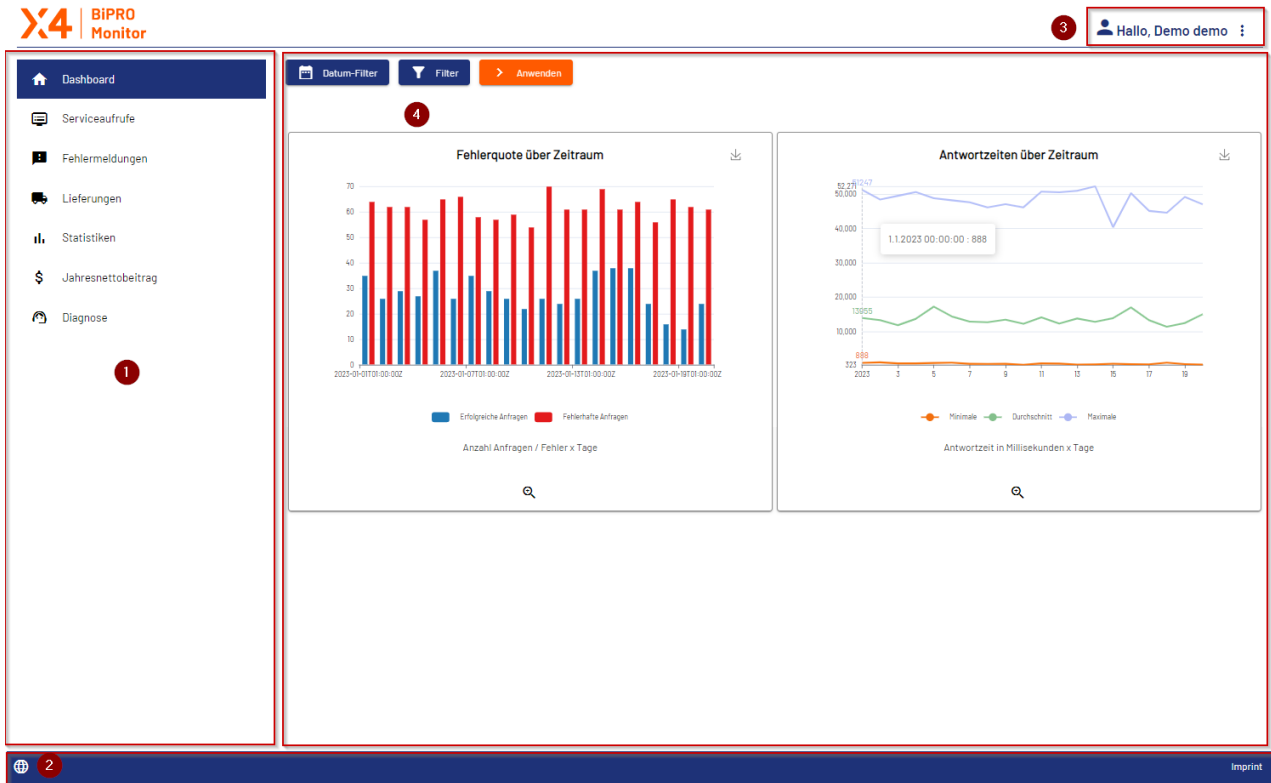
X4 BiPRO Monitor

3

Hallo, Demo demo

Dashboard
Serviceaufrufe
Fehlermeldungen
Lieferungen
Statistiken
Jahresnettobeitrag
Diagnose

1

Datum-Filter
Filter
Anwenden

4

Fehlerquote über Zeitraum

70
60
50
40
30
20
10
0

2023-01-01T01:00:00Z
2023-01-07T01:00:00Z
2023-01-13T01:00:00Z
2023-01-19T01:00:00Z

Erfolgreiche Anfragen
Fehlerhafte Anfragen

Anzahl Anfragen / Fehler x Tage

Antwortzeiten über Zeitraum

52.271
50,000
40,000
30,000
20,000
10,000
323

1.1.2023 00:00:00 : 888

13955
888

2023
3
5
7
9
11
13
15
17
19

Minimale
Durchschnitt
Maximale

Antwortzeit in Millisekunden x Tage

2

Imprint